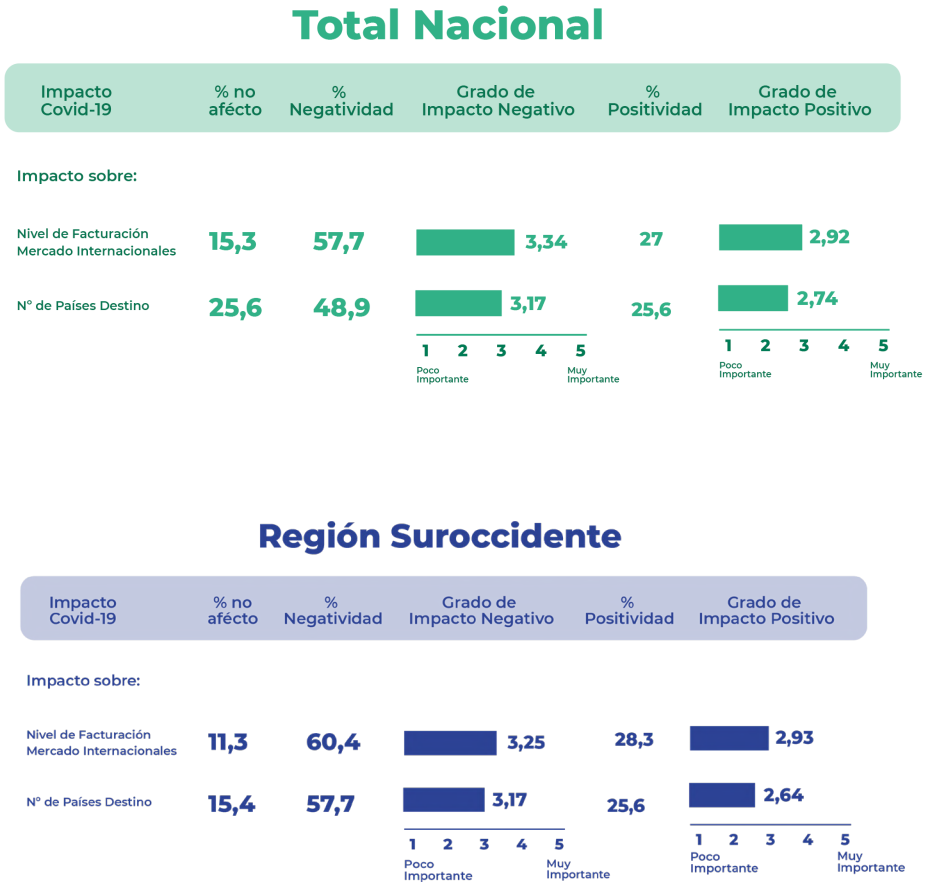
Total Nacional

| Impacto Covid-19 | % no afécto | % Negatividad | Grado de Impacto Negativo | % Positividad | Grado de Impacto Positivo |
|---|---|---|---|---|---|
| Impacto sobre: | | | | | |
| Nivel de Facturación Mercado Internacionales | 15,3 | 57,7 | 3,34 | 27 | 2,92 |
| N° de Países Destino | 25,6 | 48,9 | 3,17 | 25,6 | 2,74 |

1 2 3 4 5
Poco Importante Muy Importante

1 2 3 4 5
Poco Importante Muy Importante

Región Suroccidente

| Impacto Covid-19 | % no afécto | % Negatividad | Grado de Impacto Negativo | % Positividad | Grado de Impacto Positivo |
|---|---|---|---|---|---|
| Impacto sobre: | | | | | |
| Nivel de Facturación Mercado Internacionales | 11,3 | 60,4 | 3,25 | 28,3 | 2,93 |
| N° de Países Destino | 15,4 | 57,7 | 3,17 | 25,6 | 2,64 |

1 2 3 4 5
Poco Importante Muy Importante

1 2 3 4 5
Poco Importante Muy Importante